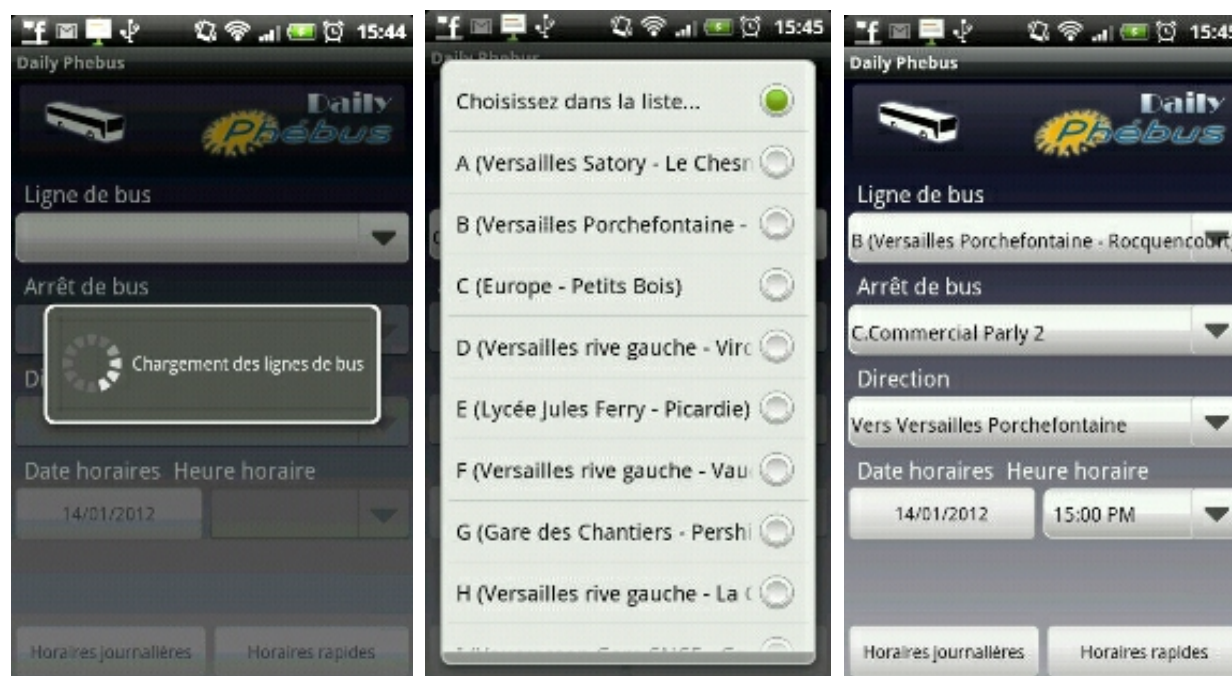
15:44
Daily Phebus
Daily Phébus
Ligne de bus
Arrêt de bus
Chargement des lignes de bus
Di
Date horaires Heure horaire
14/01/2012
Horaires journalières
Horaires rapides

15:45
Daily Phebus
Choisissez dans la liste...
A (Versailles Satory - Le Chesn
B (Versailles Porchefontaine -
C (Europe - Petits Bois)
D (Versailles rive gauche - Virc
E (Lycée Jules Ferry - Picardie)
F (Versailles rive gauche - Vau
G (Gare des Chantiers - Pershi
H (Versailles rive gauche - La (
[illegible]

15:4
Daily Phebus
Daily Phébus
Ligne de bus
B (Versailles Porchefontaine - Rocquencourt)
Arrêt de bus
C.Commercial Parly 2
Direction
Vers Versailles Porchefontaine
Date horaires Heure horaire
14/01/2012
15:00 PM
Horaires journalières
Horaires rapides